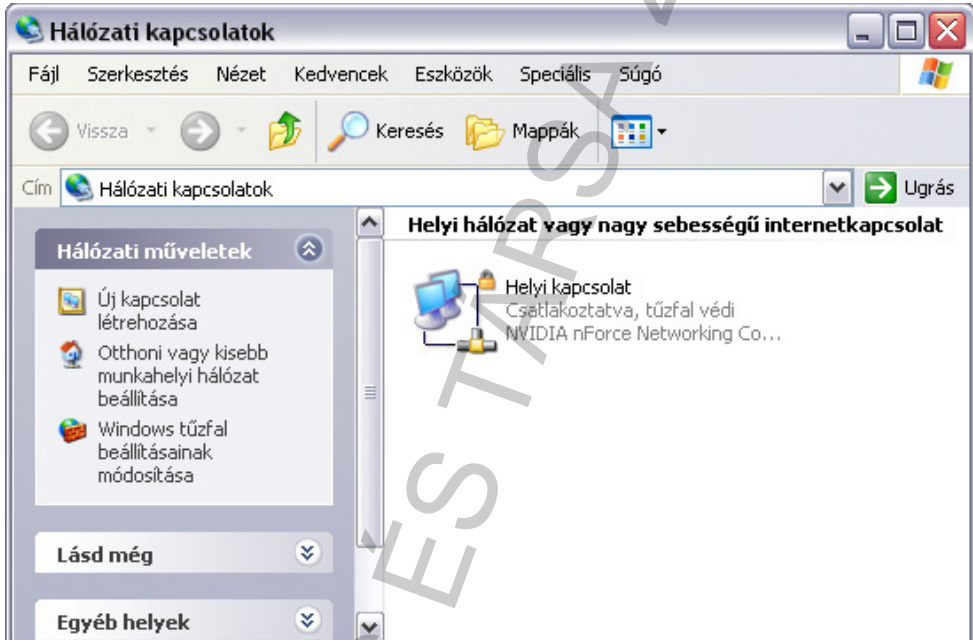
Hálózati kapcsolatok

Fájl Szerkesztés Nézet Kedvencek Eszközök Speciális Súgó

Vissza Keresés Mappák

Cím Hálózati kapcsolatok Ugrás

Hálózati műveletek

Új kapcsolat létrehozása

Otthoni vagy kisebb munkahelyi hálózat beállítása

Windows tűzfal beállításainak módosítása

Lásd még

Egyéb helyek

Helyi hálózat vagy nagy sebességű internetkapcsolat

Helyi kapcsolat
Csatlakoztatva, tűzfal védi
NVIDIA nForce Networking Co...

ÉS TÁRSA